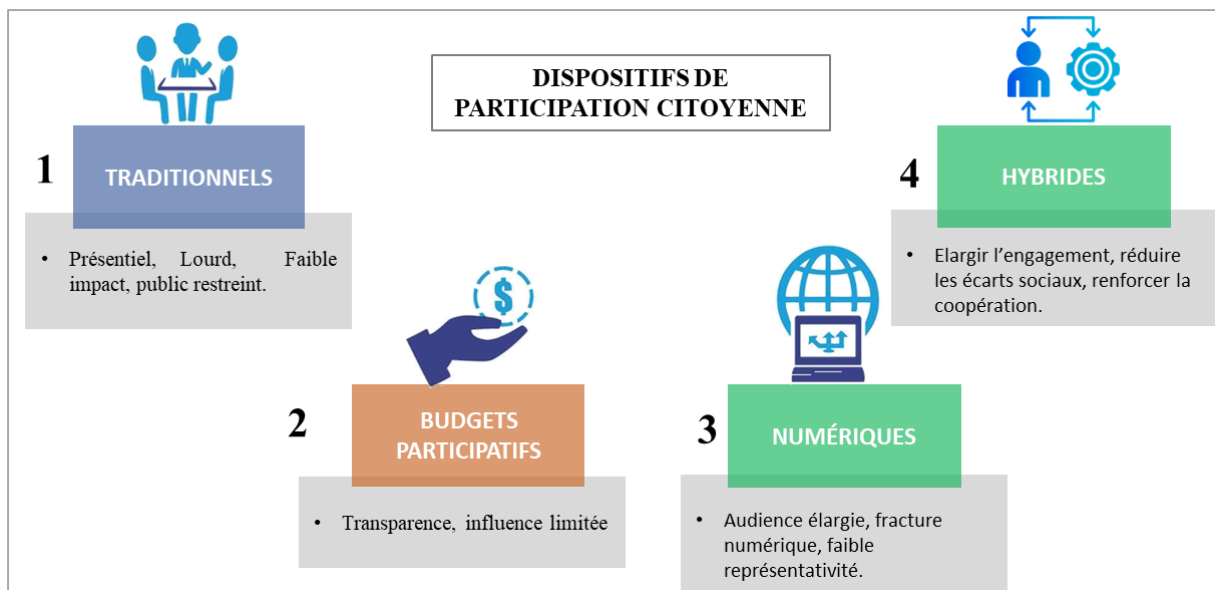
DISPOSITIFS DE PARTICIPATION CITOYENNE

1

TRADITIONNELS

• Présentiel, Lourd, Faible impact, public restreint.

2

BUDGETS PARTICIPATIFS

• Transparence, influence limitée

3

NUMÉRIQUES

• Audience élargie, fracture numérique, faible représentativité.

4

HYBRIDES

• Elargir l'engagement, réduire les écarts sociaux, renforcer la coopération.